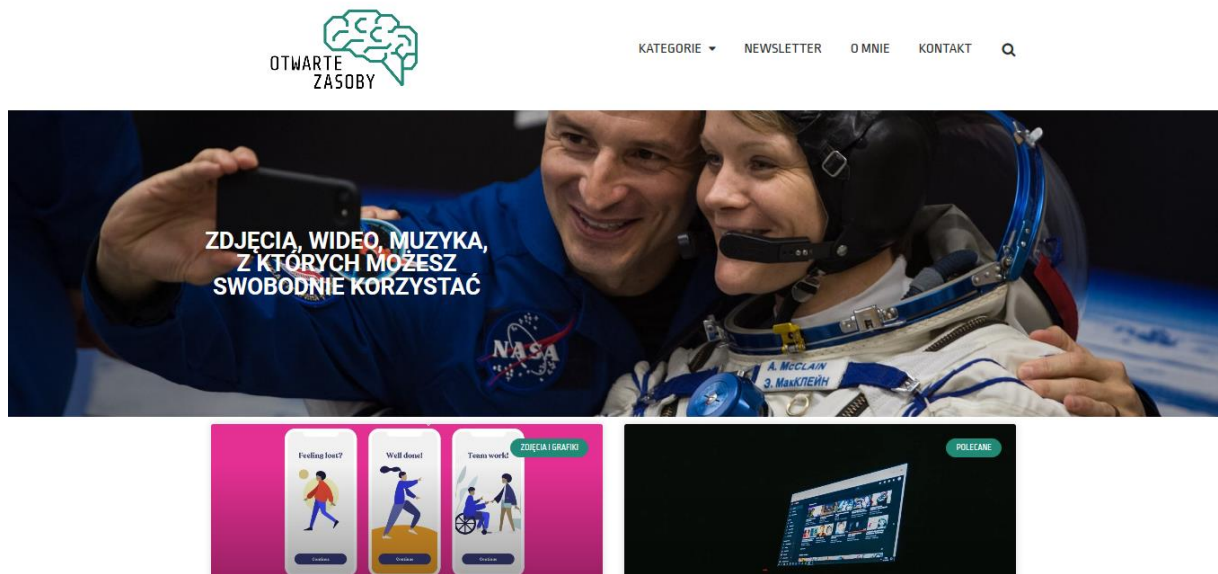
OTWARTE ZASOBY

KATEGORIE ▾ NEWSLETTER O MNIE KONTAKT

ZDJĘCIA, WIDEO, MUZYKA, Z KTÓRYCH MOŻESZ SWOBODNIE KORZYSTAĆ

NASA

A. McCLAIN
Э. МакКЛЕЙН

ZDJĘCIA I GRAFIKI

Feeling lost?

Well done!

Team work!

POLECANE